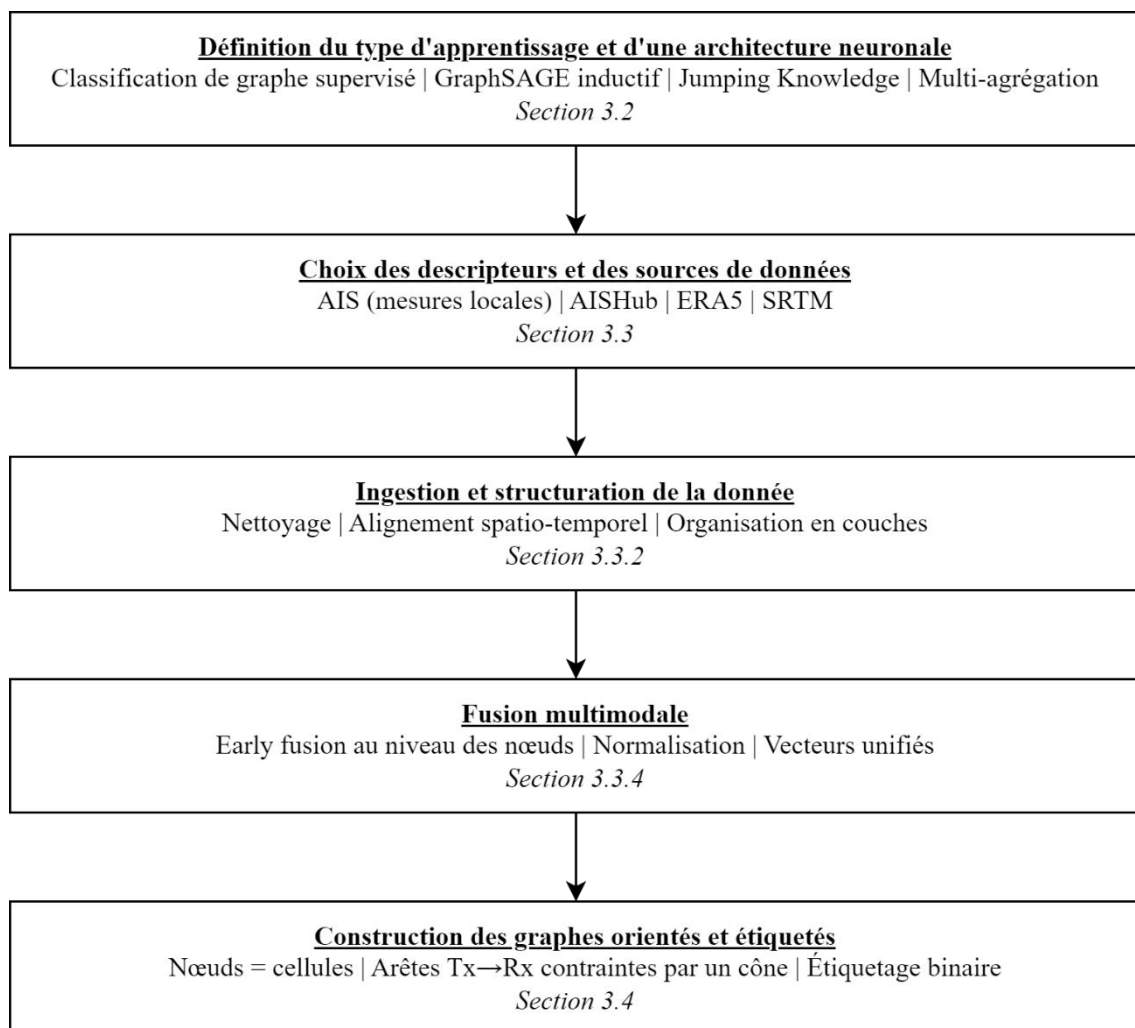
Définition du type d'apprentissage et d'une architecture neuronale
Classification de graphe supervisé | GraphSAGE inductif | Jumping Knowledge | Multi-agrégation
Section 3.2

Choix des descripteurs et des sources de données
AIS (mesures locales) | AISHub | ERA5 | SRTM
Section 3.3

Ingestion et structuration de la donnée
Nettoyage | Alignement spatio-temporel | Organisation en couches
Section 3.3.2

Fusion multimodale
Early fusion au niveau des nœuds | Normalisation | Vecteurs unifiés
Section 3.3.4

Construction des graphes orientés et étiquetés
Nœuds = cellules | Arêtes Tx→Rx contraintes par un cône | Étiquetage binaire
Section 3.4